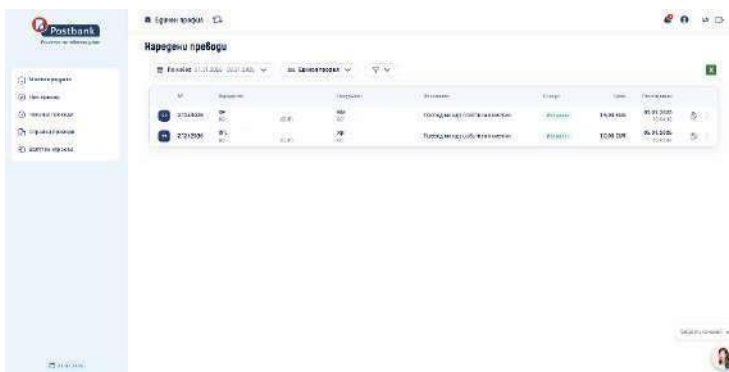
Postbank

Единен профил

Наредени преводи

Период 01.01.2020 - 30.01.2020

Единен профил

| № | | | | | Статус | Сума | |
|---|---|---|---|---|---|---|---|
| 27248808 | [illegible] | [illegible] | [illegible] | Преводи към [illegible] | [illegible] | 14,90 BGN | 05.01.2020 |
| 27242508 | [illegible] | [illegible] | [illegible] | Преводи към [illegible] | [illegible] | 10,90 BGN | 05.01.2020 |

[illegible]

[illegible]